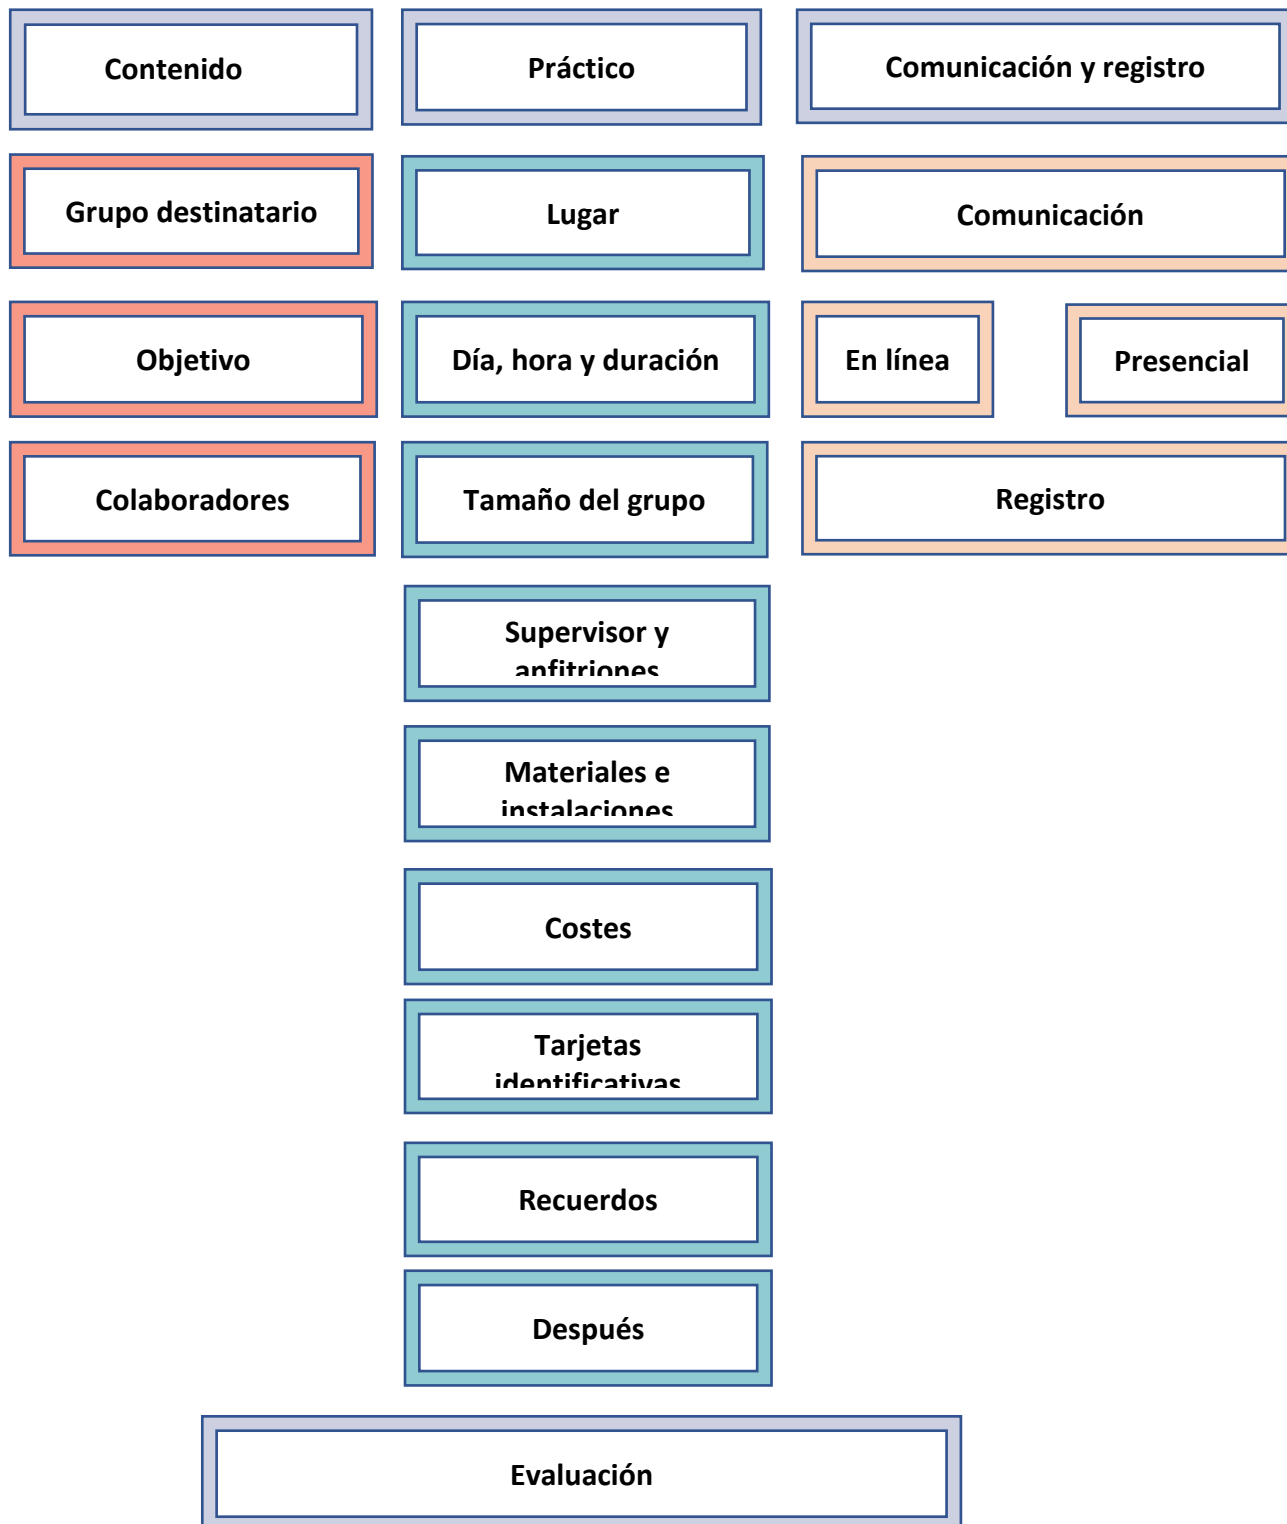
Contenido

Práctico

Comunicación y registro

Grupo destinatario

Lugar

Comunicación

Objetivo

Día, hora y duración

En línea

Presencial

Colaboradores

Tamaño del grupo

Registro

Supervisor y anfitriones

Materiales e instalaciones

Costes

Tarjetas identificativas

Recuerdos

Después

Evaluación